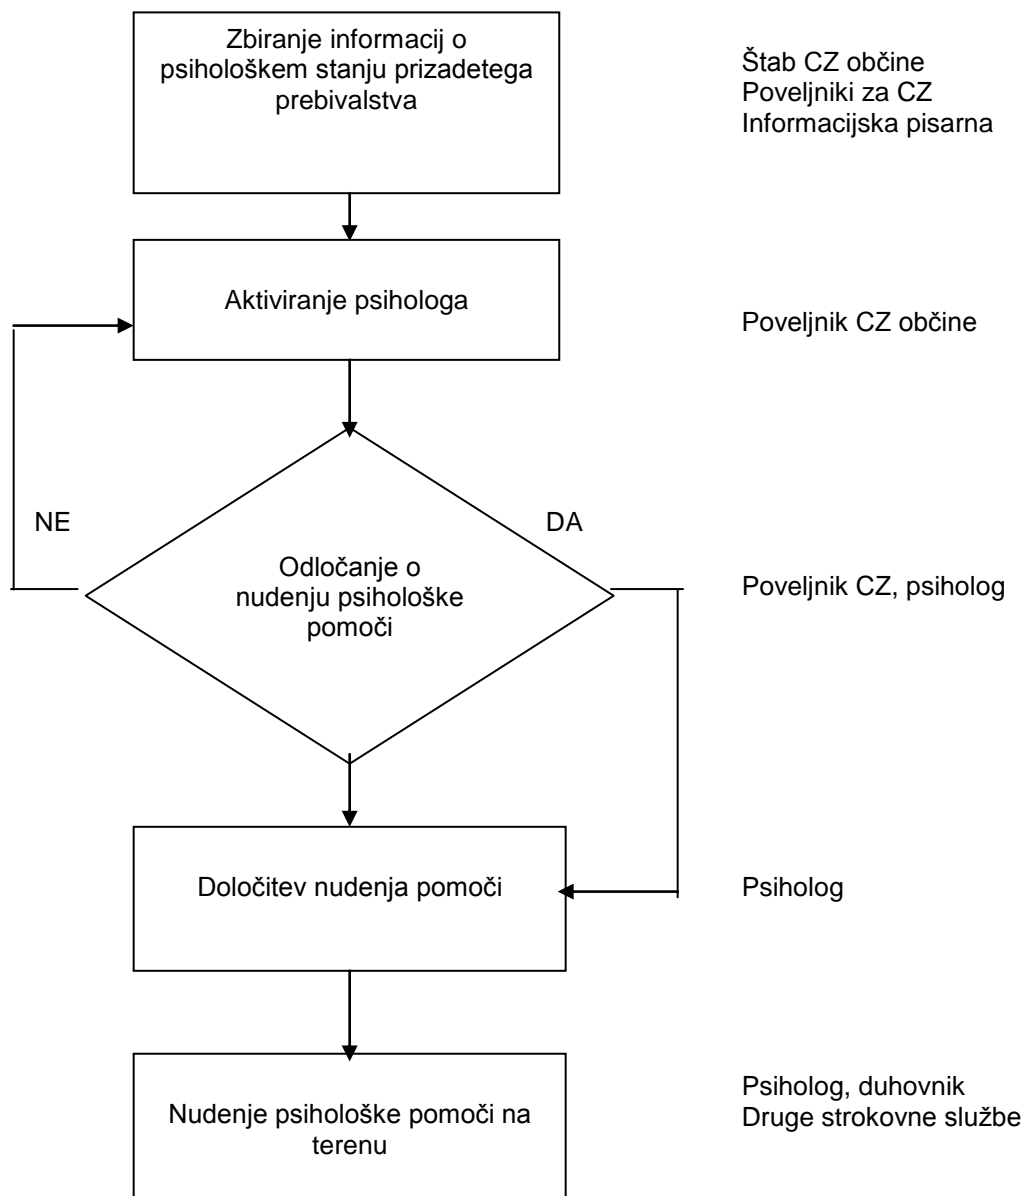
Zbiranje informacij o psihološkem stanju prizadetega prebivalstva

Štab CZ občine
Poveljniki za CZ
Informacijska pisarna

Aktiviranje psihologa

Poveljnik CZ občine

NE

DA

Odločanje o nudenju psihološke pomoči

Poveljnik CZ, psiholog

Določitev nudenja pomoči

Psiholog

Nudenje psihološke pomoči na terenu

Psiholog, duhovnik
Druge strokovne službe